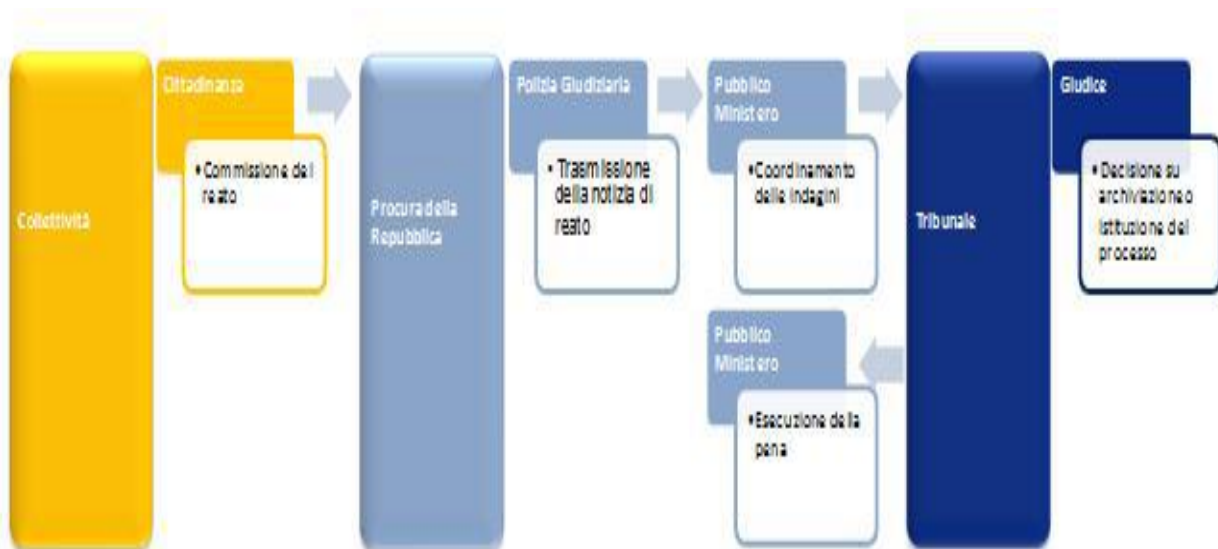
Collettività

Cittadinanza

• Commissione del reato

Procura della Repubblica

Polizia Giudiziaria

• Trasmissione della notizia di reato

Pubblico Ministero

• Coordinamento delle indagini

Tribunale

Giudice

• Decisione su archiviazione o istituzione del processo

Pubblico Ministero

• Esecuzione della pena